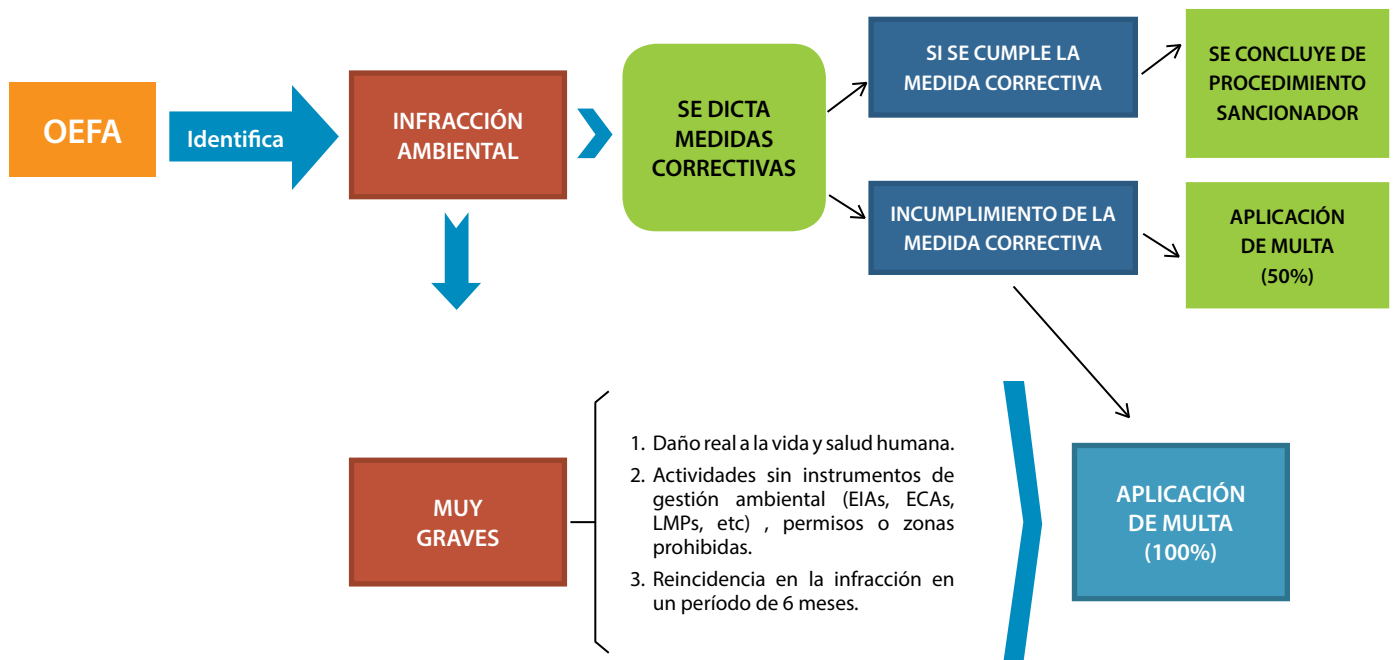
OEFA

Identifica

INFRACCIÓN AMBIENTAL

SE DICTA MEDIDAS CORRECTIVAS

SI SE CUMPLE LA MEDIDA CORRECTIVA

SE CONCLUYE DE PROCEDIMIENTO SANCIONADOR

INCUMPLIMIENTO DE LA MEDIDA CORRECTIVA

APLICACIÓN DE MULTA (50%)

MUY GRAVES

1. Daño real a la vida y salud humana.
2. Actividades sin instrumentos de gestión ambiental (EIAs, ECAs, LMPs, etc) , permisos o zonas prohibidas.
3. Reincidencia en la infracción en un período de 6 meses.

APLICACIÓN DE MULTA (100%)